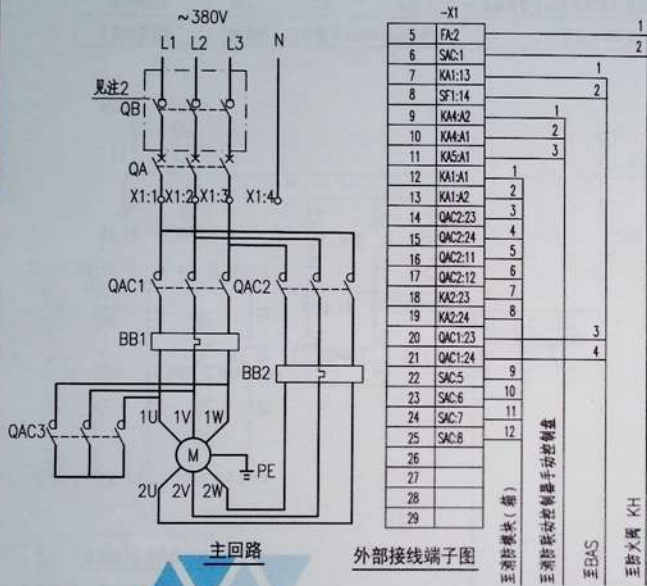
~380V

L1 L2 L3 N

见注2

QB

QA

X1:1 X1:2 X1:3 X1:4

QAC1 QAC2

BB1

BB2

QAC3

1U 1V 1W

M

PE

2U 2V 2W

主回路

-X1

| | |
|---|---|
| 5 | FA:2 |
| 6 | SAC:1 |
| 7 | KA1:13 |
| 8 | SF1:14 |
| 9 | KA4:A2 |
| 10 | KA4:A1 |
| 11 | KA5:A1 |
| 12 | KA1:A1 |
| 13 | KA1:A2 |
| 14 | QAC2:23 |
| 15 | QAC2:24 |
| 16 | QAC2:11 |
| 17 | QAC2:12 |
| 18 | KA2:23 |
| 19 | KA2:24 |
| 20 | QAC1:23 |
| 21 | QAC1:24 |
| 22 | SAC:5 |
| 23 | SAC:6 |
| 24 | SAC:7 |
| 25 | SAC:8 |
| 26 | |
| 27 | |
| 28 | |
| 29 | |

1 2 1 2 1 2 3 1 2 3 4 5 6 7 8 3 4 9 10 11 12

至消防模块(箱)

至消防联动控制器手动控制盘

至BAS

至防火阀 KH

外部接线端子图